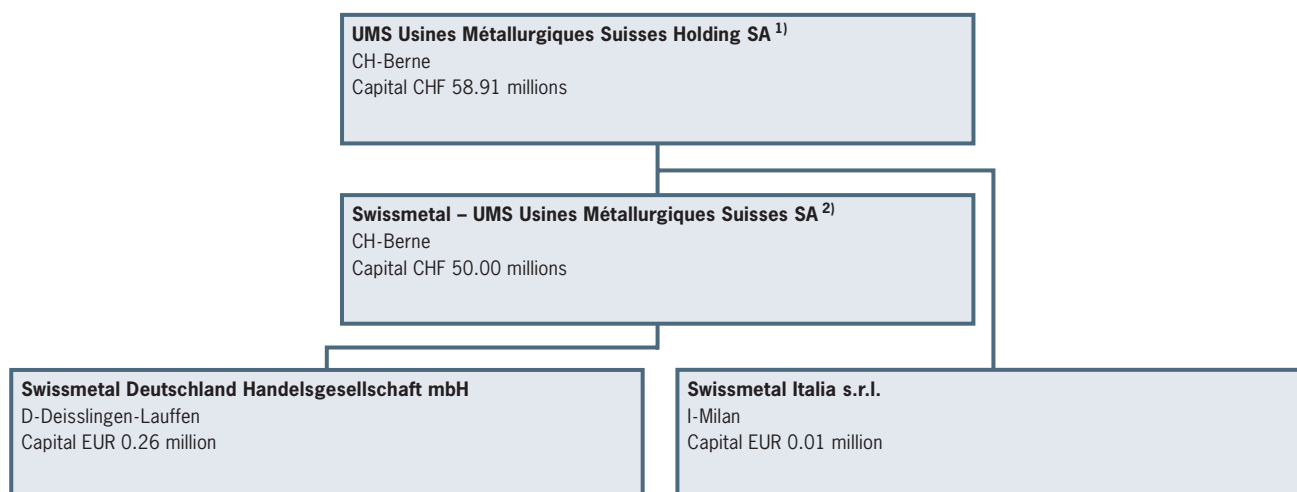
**UMS Usines Métallurgiques Suisses Holding SA $^{1)}$**
CH-Berne
Capital CHF 58.91 millions

**Swissmetal – UMS Usines Métallurgiques Suisses SA $^{2)}$**
CH-Berne
Capital CHF 50.00 millions

**Swissmetal Deutschland Handelsgesellschaft mbH**
D-Deisslingen-Lauffen
Capital EUR 0.26 million

**Swissmetal Italia s.r.l.**
I-Milan
Capital EUR 0.01 million